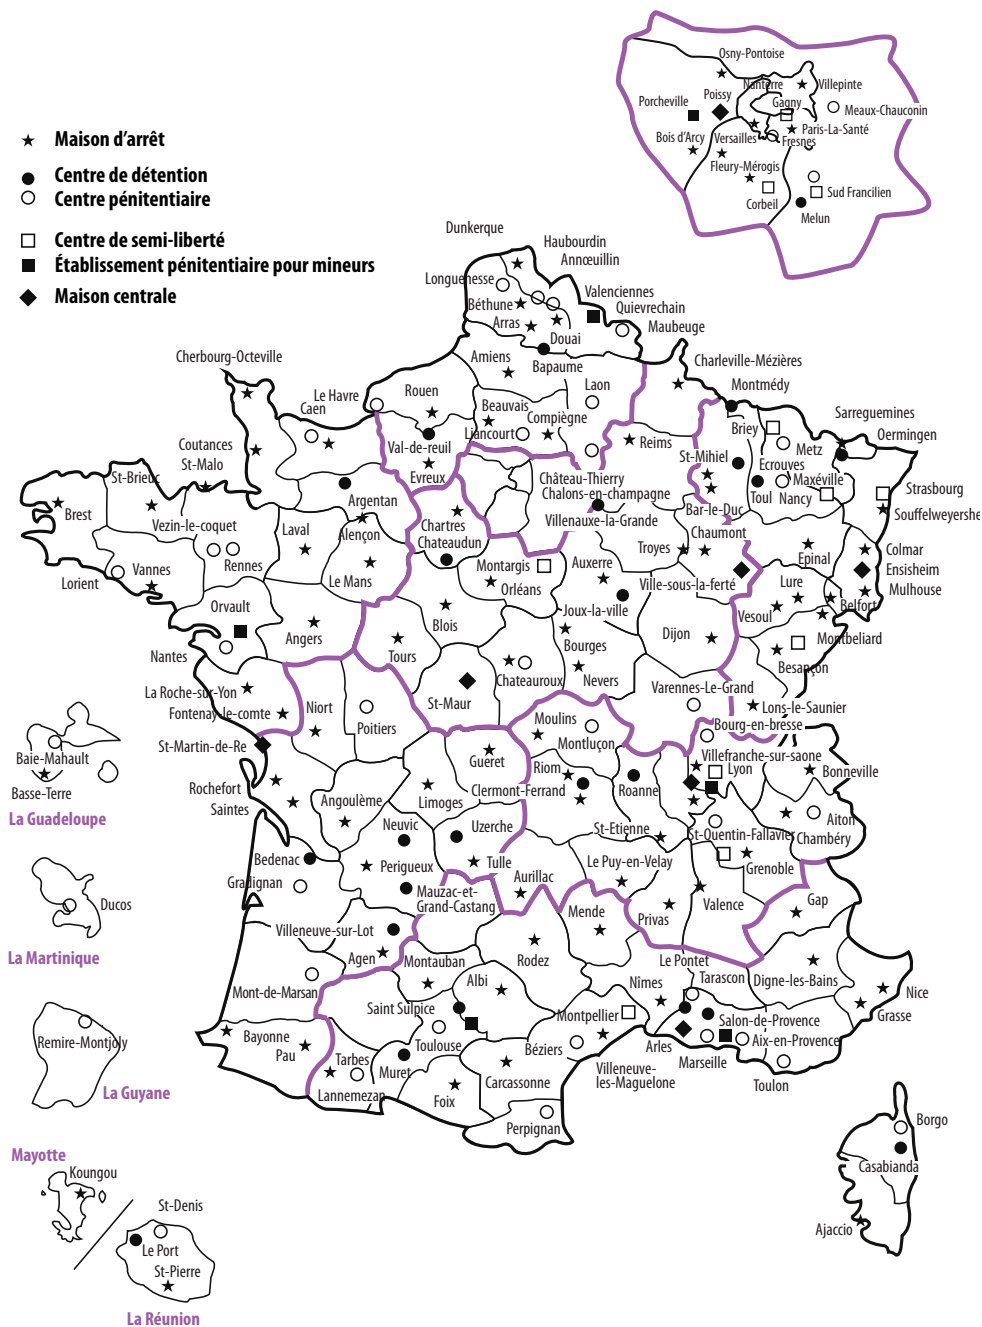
★ Maison d'arrêt
● Centre de détention
○ Centre pénitentiaire
□ Centre de semi-liberté
■ Établissement pénitentiaire pour mineurs
◆ Maison centrale

Osny-Pontoise
Nanterre
Villepinte
Porcheville
Poissy
Gagny
Meaux-Chauconin
Bois d'Arcy
Versailles
Paris-La-Santé
Fresnes
Fleury-Mérogis
Corbeil
Sud Francilien
Melun

Dunkerque
Hauboudin
Annœuillin
Longuenesse
Béthune
Valenciennes
Quievrechain
Arras
Maubeuge
Douai
Amiens
Bapaume
Charleville-Mézières
Montmédy
Laon
Cherbourg-Octeville
Le Havre
Caen
Rouen
Beauvais
Compiègne
Liancourt
Reims
Sarreguemines
Oermingen
Briey
Metz
Val-de-reuil
Evreux
St-Mihiel
Ecrouves
Maxéville
Toul
Nancy
Strasbourg
Souffelweyersheim
Coutances
St-Malo
St-Brieuc
Brest
Argentan
Alençon
Château-Thierry
Chalons-en-champagne
Villenauxe-la-Grande
Bar-le-Duc
Chaumont
Vezin-le-coquet
Laval
Chartres
Chateaudun
Troyes
Colmar
Ensisheim
Mulhouse
Epinal
Vannes
Rennes
Lorient
Le Mans
Montargis
Orléans
Auxerre
Ville-sous-la-ferté
Lure
Vesoul
Belfort
Orvault
Angers
Blois
Joux-la-ville
Dijon
Montbeliard
Besançon
Nantes
Tours
Bourges
La Roche-sur-Yon
St-Maur
Chateauroux
Nevers
Varennes-Le-Grand
Lons-le-Saunier
Niort
Fontenay-le-comte
Poitiers
Moulins
Montluçon
Bourg-en-bresse
Villefranche-sur-saone
St-Martin-de-Re
Gueret
Riom
Roanne
Lyon
Bonneville
Baie-Mahault
Basse-Terre
La Guadeloupe
Rochefort
Saintes
Angoulème
Limoges
Clermont-Ferrand
St-Etienne
Aiton
St-Quentin-Fallavier
Chambéry
Neuvic
Uzerche
Bedenac
Perigueux
Tulle
Le Puy-en-Velay
Grenoble
Gradignan
Mauzac-et-Grand-Castang
Aurillac
Mende
Privas
Valence
Gap
Ducos
La Martinique
Villeneuve-sur-Lot
Agen
Montauban
Rodez
Le Pontet
Tarascon
Digne-les-Bains
Mont-de-Marsan
Albi
Nîmes
Nice
Grasse
Saint Sulpice
Montpellier
Salon-de-Provence
Aix-en-Provence
Bayonne
Pau
Toulouse
Béziers
Arles
Remire-Montjoly
Tarbes
Muret
Carcassonne
Villeneuve-les-Maguelone
Marseille
Toulon
La Guyane
Lannemezan
Foix
Perpignan
Borgo
Casabianda
Ajaccio
Mayotte
Koungou
St-Denis
Le Port
St-Pierre
La Réunion